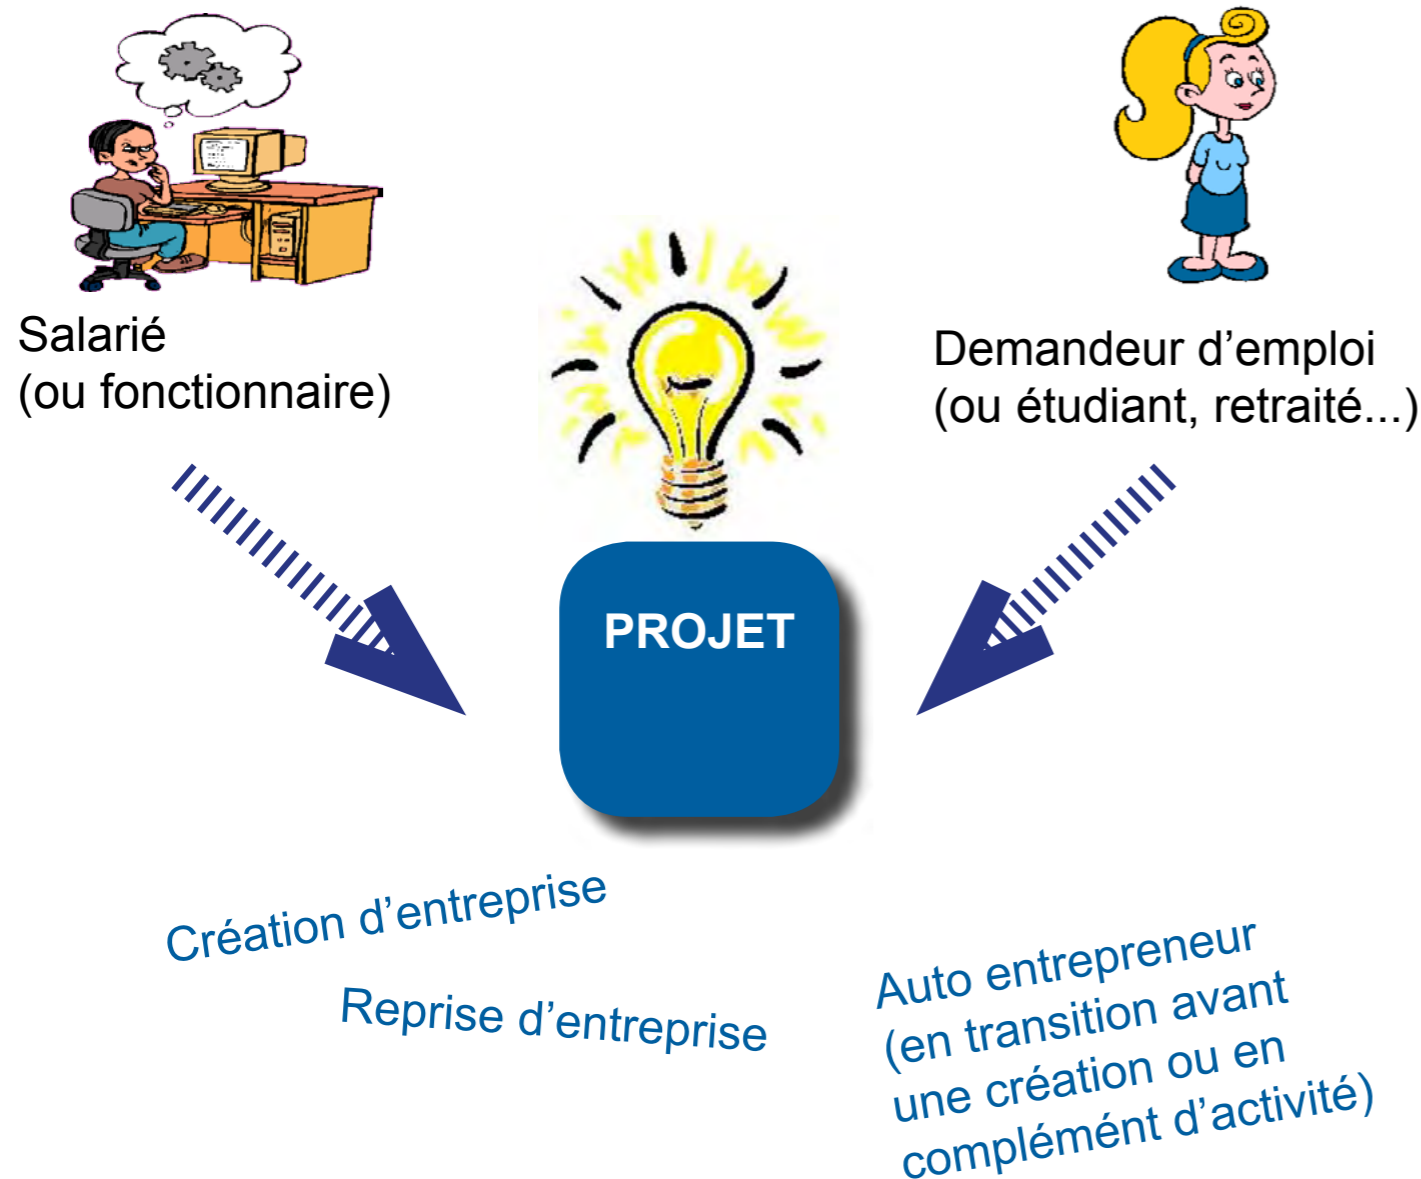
Salarié
(ou fonctionnaire)

Demandeur d’emploi
(ou étudiant, retraité...)

PROJET

Création d’entreprise

Reprise d’entreprise

Auto entrepreneur
(en transition avant
une création ou en
complément d’activité)